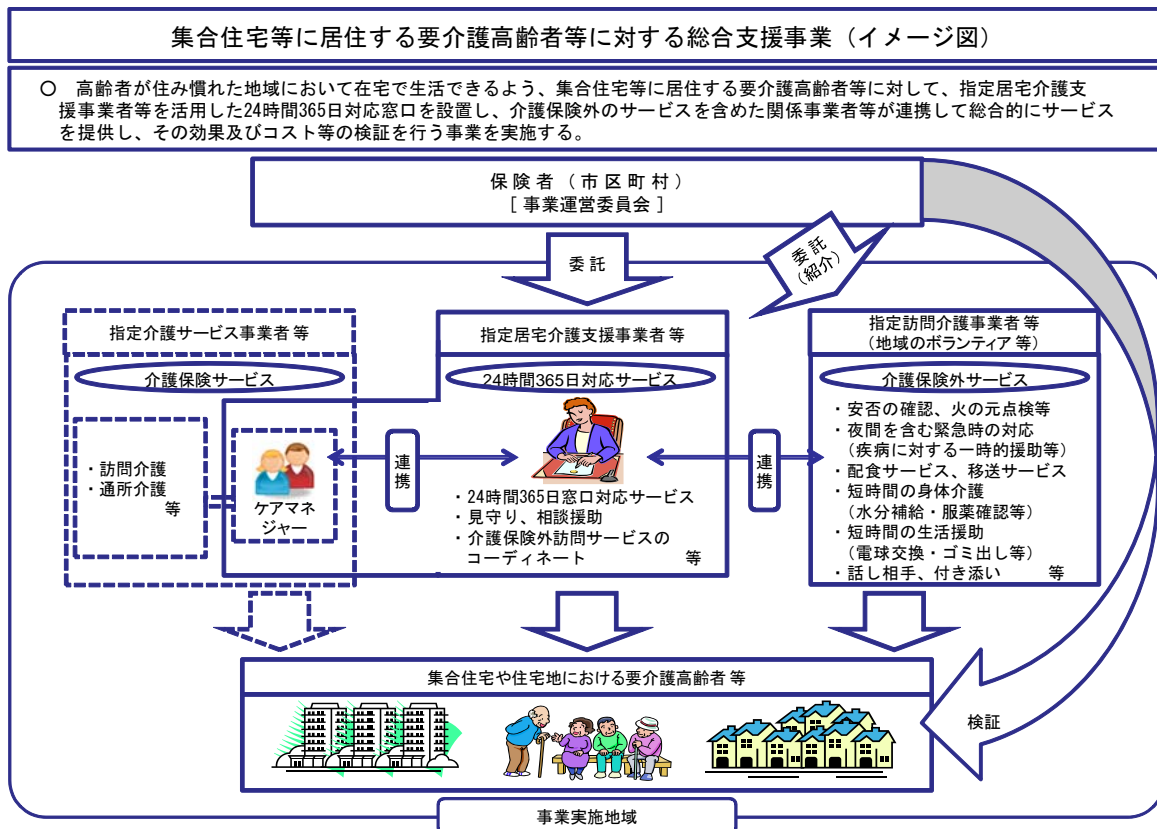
集合住宅等に居住する要介護高齢者等に対する総合支援事業（イメージ図）

○　高齢者が住み慣れた地域において在宅で生活できるよう、集合住宅等に居住する要介護高齢者等に対して、指定居宅介護支援事業者等を活用した24時間365日対応窓口を設置し、介護保険外のサービスを含めた関係事業者等が連携して総合的にサービスを提供し、その効果及びコスト等の検証を行う事業を実施する。

保険者（市区町村）
［事業運営委員会］

委託

委託（紹介）

指定介護サービス事業者等

介護保険サービス

・訪問介護
・通所介護
等

ケアマネジャー

連携

指定居宅介護支援事業者等

24時間365日対応サービス

・24時間365日窓口対応サービス
・見守り、相談援助
・介護保険外訪問サービスのコーディネート　等

連携

指定訪問介護事業者等
（地域のボランティア等）

介護保険外サービス

・安否の確認、火の元点検等
・夜間を含む緊急時の対応
（疾病に対する一時的援助等）
・配食サービス、移送サービス
・短時間の身体介護
（水分補給・服薬確認等）
・短時間の生活援助
（電球交換・ゴミ出し等）
・話し相手、付き添い　等

集合住宅や住宅地における要介護高齢者等

検証

事業実施地域